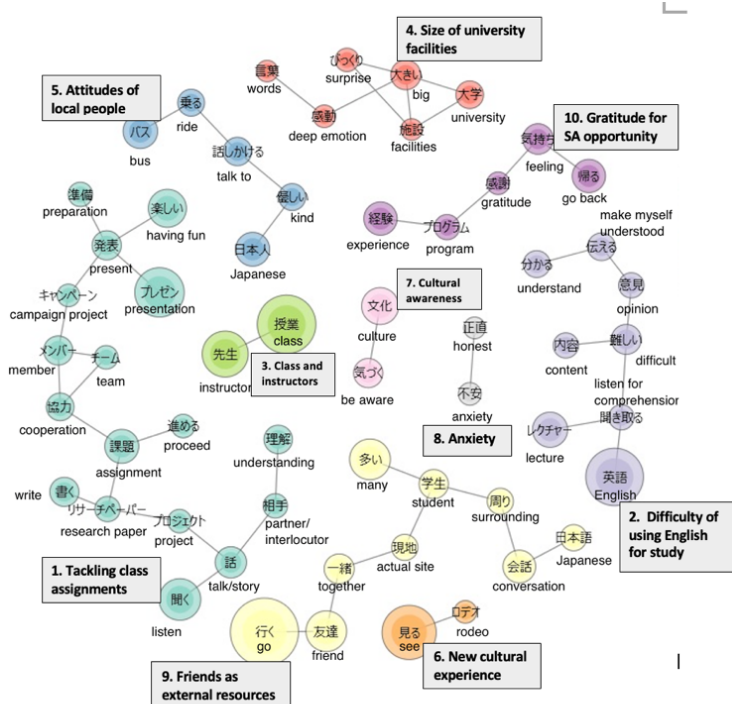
4. Size of university facilities

びっくり
surprise

言葉
words

大きい
big

大学
university

感動
deep emotion

施設
facilities

5. Attitudes of local people

乗る
ride

バス
bus

話しかける
talk to

優しい
kind

日本人
Japanese

10. Gratitude for SA opportunity

気持ち
feeling

帰る
go back

感謝
gratitude

経験
experience

プログラム
program

準備
preparation

楽しい
having fun

発表
present

プレゼン
presentation

キャンペーン
campaign project

メンバー
member

チーム
team

協力
cooperation

授業
class

先生
instructor

3. Class and instructors

7. Cultural awareness

文化
culture

気づく
be aware

正直
honest

不安
anxiety

8. Anxiety

make myself understood

伝える

分かる
understand

意見
opinion

内容
content

難しい
difficult

listen for comprehension

聞き取る

レクチャー
lecture

英語
English

2. Difficulty of using English for study

課題
assignment

進める
proceed

書く
write

リサーチペーパー
research paper

プロジェクト
project

理解
understanding

相手
partner/interlocutor

話
talk/story

聞く
listen

1. Tackling class assignments

多い
many

学生
student

周り
surrounding

現地
actual site

日本語
Japanese

会話
conversation

一緒
together

行く
go

友達
friend

見る
see

ロデオ
rodeo

6. New cultural experience

9. Friends as external resources